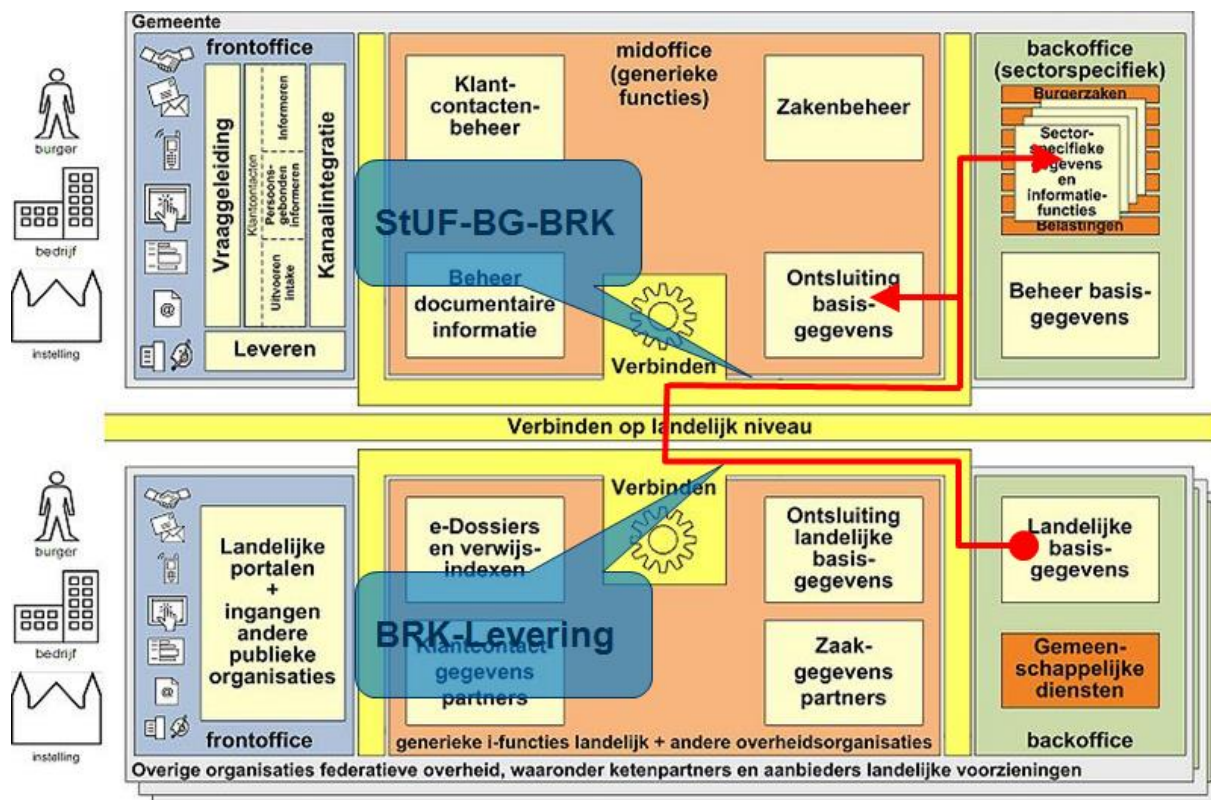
Gemeente

burger
bedrijf
instelling

frontoffice

Vraaggeleiding
Klantcontacten
Informeren
Persoonsgebonden informeren
Uitvoeren intake
Kanaalintegratie
Leveren

midoffice (generieke functies)

Klantcontactenbeheer

Zakenbeheer

StUF-BG-BRK

Beheer documentaire informatie

Verbinden

Ontsluiting basisgegevens

backoffice (sectorspecifiek)

Burgerzaken
Sectorspecifieke gegevens en informatiefuncties
Belastingen

Beheer basisgegevens

Verbinden op landelijk niveau

burger
bedrijf
instelling

Landelijke portalen + ingangen andere publieke organisaties

frontoffice

Verbinden

e-Dossiers en verwijsindexen

BRK-Levering

Klantcontactgegevens partners

Ontsluiting landelijke basisgegevens

Zaakgegevens partners

generieke i-functies landelijk + andere overheidsorganisaties

Landelijke basisgegevens

Gemeenschappelijke diensten

backoffice

Overige organisaties federatieve overheid, waaronder ketenpartners en aanbieders landelijke voorzieningen